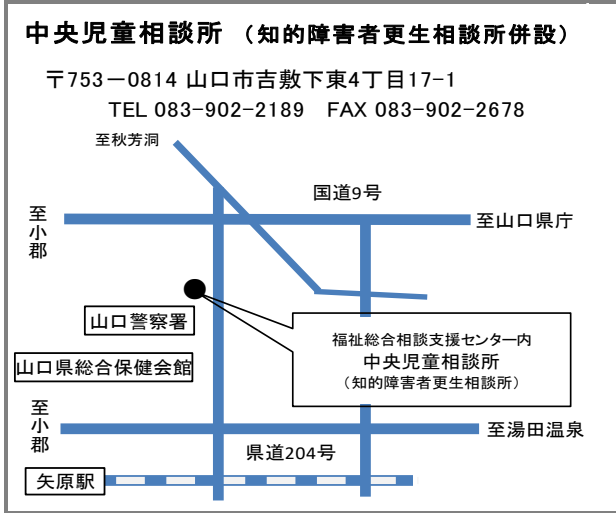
中央児童相談所　（知的障害者更生相談所併設）

〒753－0814 山口市吉敷下東4丁目17-1
TEL 083-902-2189　FAX 083-902-2678

至秋芳洞

国道9号

至小郡

至山口県庁

山口警察署

福祉総合相談支援センター内
中央児童相談所
（知的障害者更生相談所）

山口県総合保健会館

至小郡

至湯田温泉

県道204号

矢原駅